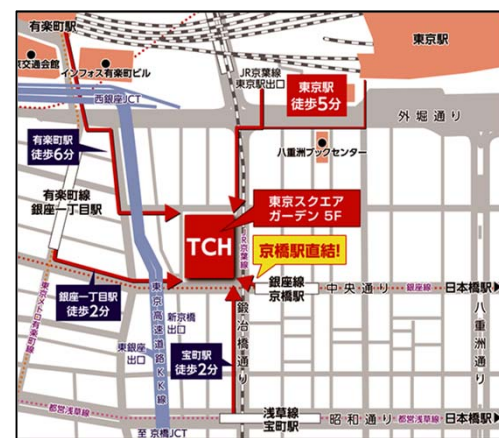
有楽町駅
東京駅
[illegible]交通会館
インフォス有楽町ビル
JR京葉線
東京駅出口
東京駅
徒歩5分
西銀座JCT
外堀通り
有楽町駅
徒歩6分
八重洲ブックセンター
有楽町線
銀座一丁目駅
東京スクエア
ガーデン 5F
TCH
京橋駅直結!
都営浅草線
銀座線
京橋駅
中央通り
日本橋駅
銀座一丁目駅
徒歩2分
東京高速道路KK線
新京橋
出口
東銀座
出口
鍛冶橋通り
宝町駅
徒歩2分
八重洲通り
都営浅草線
浅草線
宝町駅
昭和通り
都営浅草線
日本橋駅
至 京橋JCT